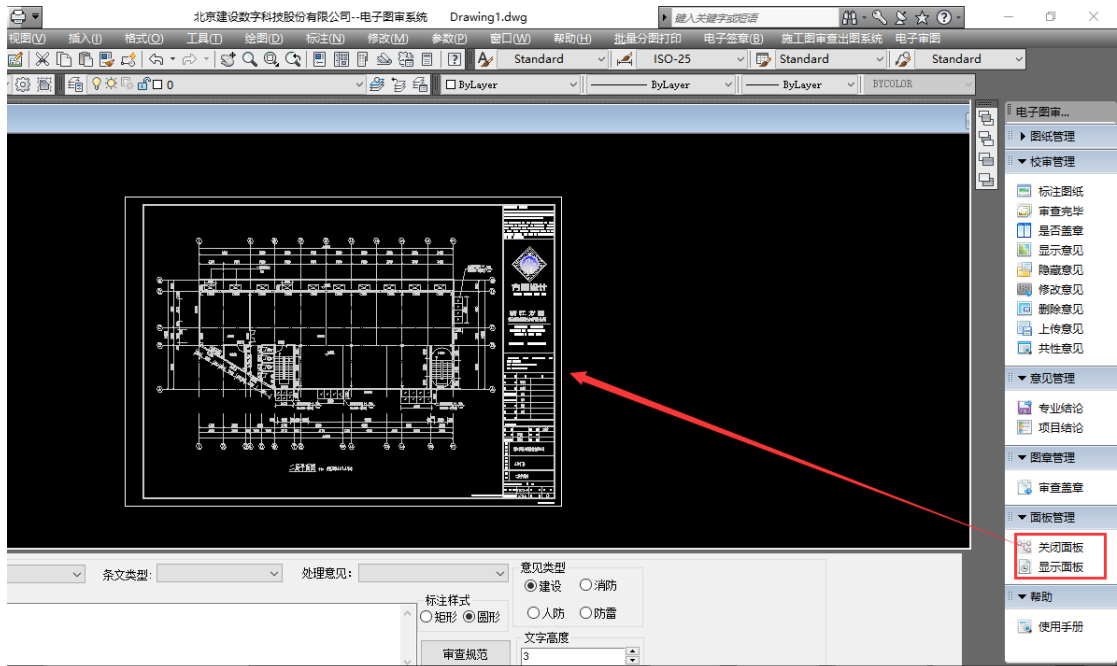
北京建设数字科技股份有限公司--电子图审系统 Drawing1.dwg

键入关键字或短语

视图(V) 插入(I) 格式(O) 工具(T) 绘图(D) 标注(N) 修改(M) 参数(P) 窗口(W) 帮助(H) 批量分图打印 电子签章(B) 施工图审查出图系统 电子审图

Standard ISO-25 Standard Standard

0 ByLayer ByLayer ByLayer BYCOLOR

电子图审...
图纸管理
校审管理
标注图纸
审查完毕
是否盖章
显示意见
隐藏意见
修改意见
删除意见
上传意见
共性意见
意见管理
专业结论
项目结论
图章管理
审查盖章
面板管理
关闭面板
显示面板
帮助
使用手册

条文类型: 处理意见:
意见类型
建设 消防
人防 防雷
标注样式
矩形 圆形
文字高度
3
审查规范